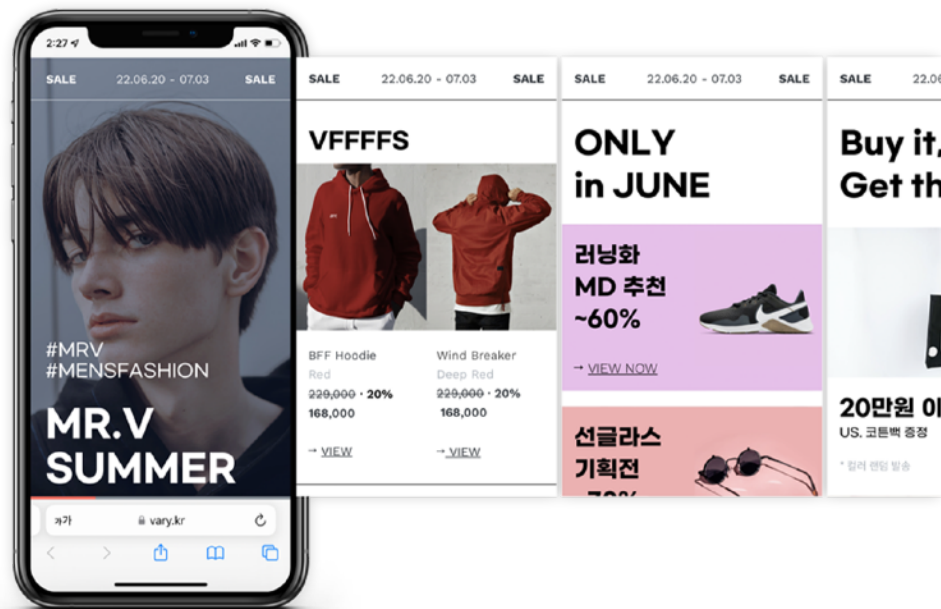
2:27

SALE 22.06.20 - 07.03 SALE

#MRV
#MENSFASHION

MR.V
SUMMER

가가 vary.kr

SALE 22.06.20 - 07.03 SALE

VFFFFS

BFF Hoodie
Red
~~229,000~~ · 20%
168,000

→ VIEW

Wind Breaker
Deep Red
~~229,000~~ · 20%
168,000

→ VIEW

SALE 22.06.20 - 07.03 SALE

ONLY
in JUNE

러닝화
MD 추천
~60%

→ VIEW NOW

선글라스
기획전
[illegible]

SALE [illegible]

Buy it,
Get th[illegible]

20만원 이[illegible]
US. 코튼백 증정

* 컬러 랜덤 발송